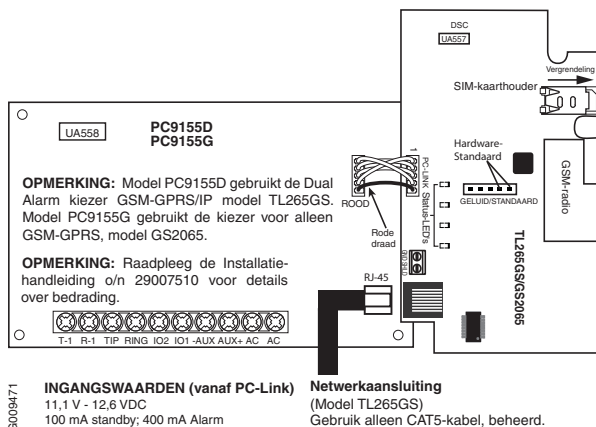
DSC
UA557

Vergrendeling

SIM-kaarthouder

Hardware-Standaard

GSM-radio

GELUID/STANDAARD

UA558

PC9155D
PC9155G

OPMERKING: Model PC9155D gebruikt de Dual Alarm kiezer GSM-GPRS/IP model TL265GS. Model PC9155G gebruikt de kiezer voor alleen GSM-GPRS, model GS2065.

OPMERKING: Raadpleeg de Installatiehandleiding o/n 29007510 voor details over bedrading.

1
PC-LINK
Status-LED's

ROOD

Rode draad

RJ-45

TL265GS/GS2065

T-1 R-1 TIP RING IO2 IO1 -AUX AUX+ AC AC

5009471

INGANGSWAARDEN (vanaf PC-Link)
11,1 V - 12,6 VDC
100 mA standby; 400 mA Alarm

Netwerkaansluiting
(Model TL265GS)
Gebruik alleen CAT5-kabel, beheerd.